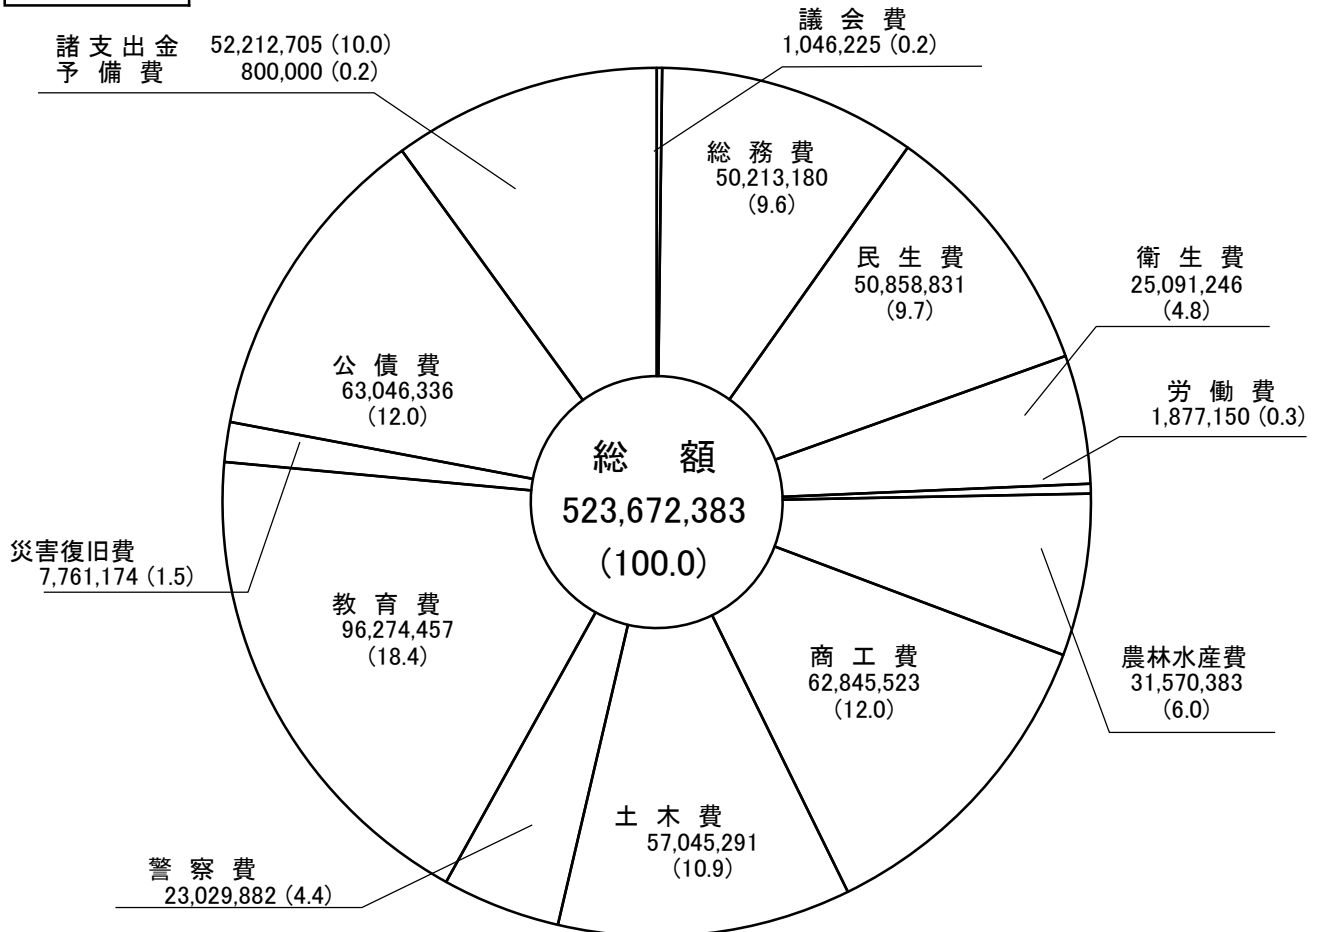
議 会 費
1,046,225 (0.2)

諸 支 出 金 52,212,705 (10.0)
予 備 費 800,000 (0.2)

総 務 費
50,213,180
(9.6)

民 生 費
50,858,831
(9.7)

衛 生 費
25,091,246
(4.8)

労 働 費
1,877,150 (0.3)

公 債 費
63,046,336
(12.0)

総 額
523,672,383
(100.0)

災害復旧費
7,761,174 (1.5)

教 育 費
96,274,457
(18.4)

商 工 費
62,845,523
(12.0)

農林水産費
31,570,383
(6.0)

土 木 費
57,045,291
(10.9)

警 察 費
23,029,882 (4.4)